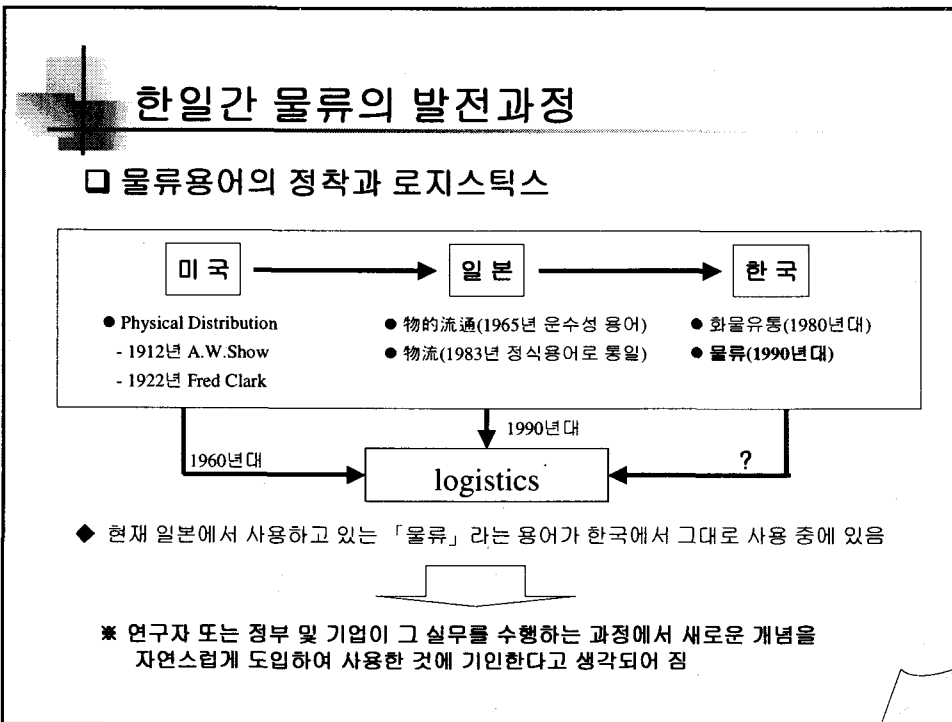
한일간 물류의 발전과정

□ 물류용어의 정착과 로지스틱스

미 국

일 본

한 국

● Physical Distribution
- 1912년 A.W.Show
- 1922년 Fred Clark

● 物的流通(1965년 운수성 용어)
● 物流(1983년 정식용어로 통일)

● 화물유통(1980년대)
● 물류(1990년대)

1960년대

1990년대

?

logistics

◆ 현재 일본에서 사용하고 있는 「물류」라는 용어가 한국에서 그대로 사용 중에 있음

※ 연구자 또는 정부 및 기업이 그 실무를 수행하는 과정에서 새로운 개념을 자연스럽게 도입하여 사용한 것에 기인한다고 생각되어 짐